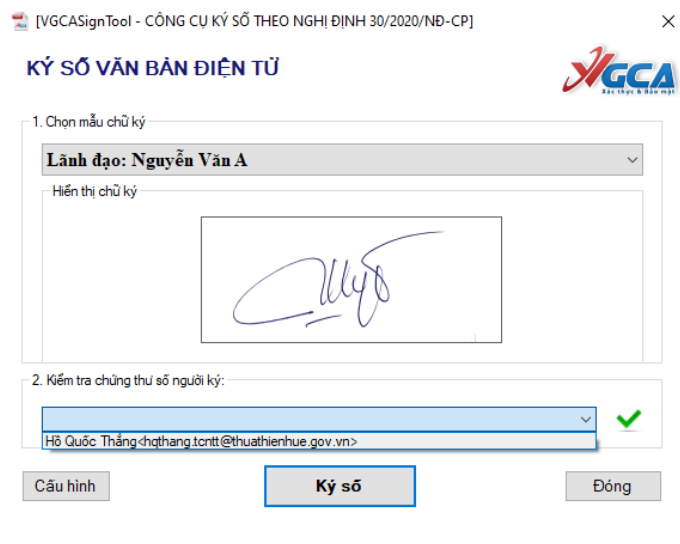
[VGCASignTool - CÔNG CỤ KÝ SỐ THEO NGHỊ ĐỊNH 30/2020/NĐ-CP]

KÝ SỐ VĂN BẢN ĐIỆN TỬ

VGCA
Xác thực & Bảo mật

1. Chọn mẫu chữ ký

Lãnh đạo: Nguyễn Văn A

Hiển thị chữ ký

2. Kiểm tra chứng thư số người ký:

Hồ Quốc Thắng<hqthang.tcntt@thuathienhue.gov.vn>

Cấu hình

Ký số

Đóng